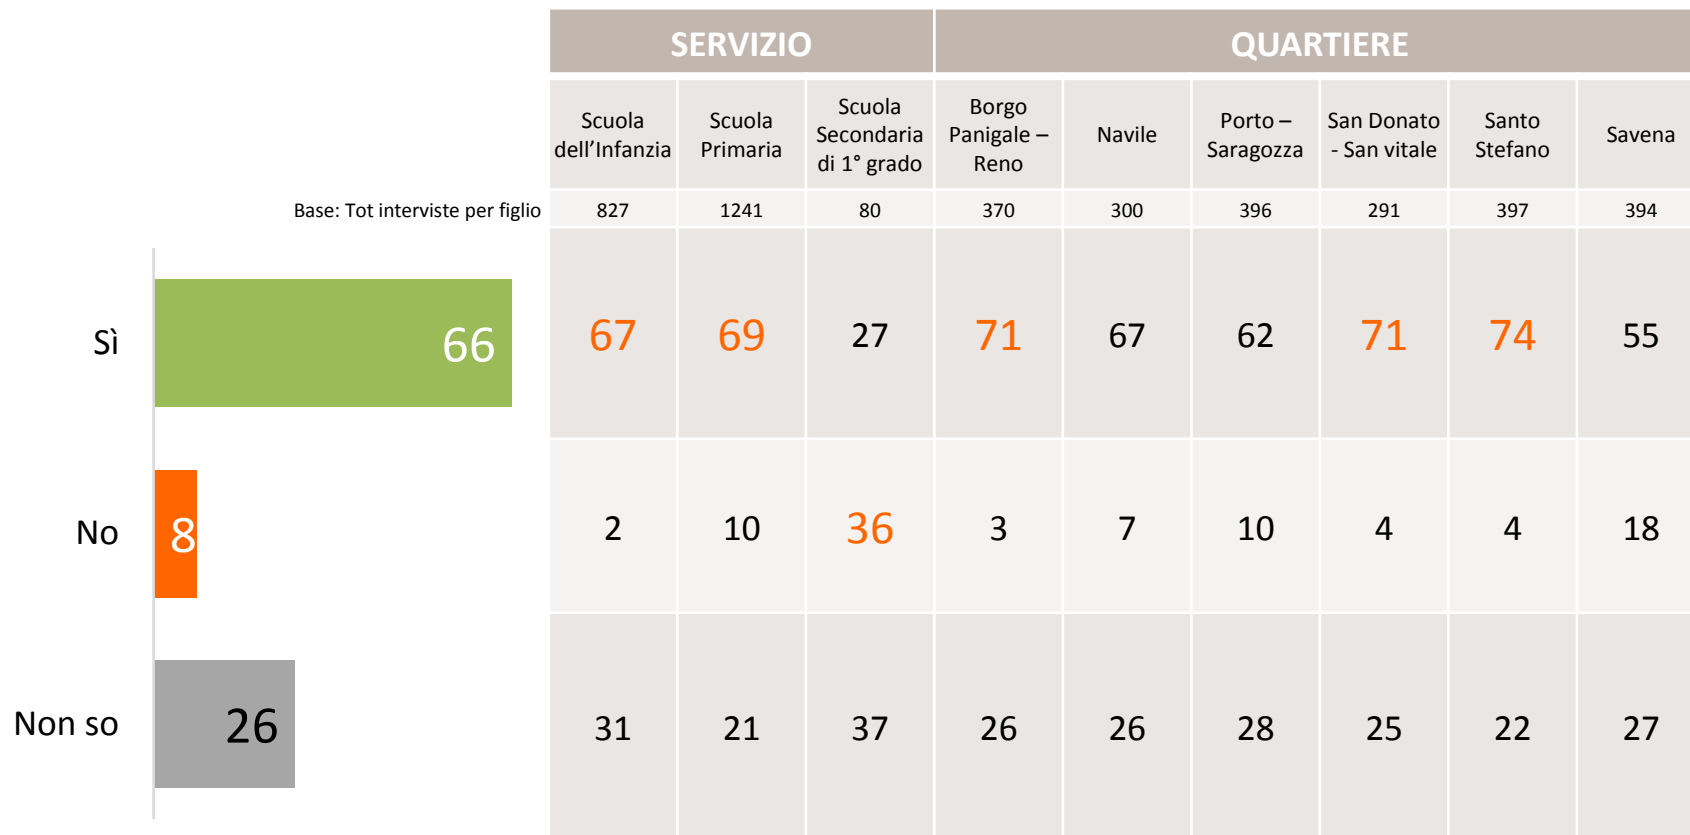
| | SERVIZIO | | | QUARTIERE | | | | | |
|---|---|---|---|---|---|---|---|---|---|
| | Scuola dell'Infanzia | Scuola Primaria | Scuola Secondaria di 1° grado | Borgo Panigale – Reno | Navile | Porto – Saragozza | San Donato - San vitale | Santo Stefano | Savena |
| Base: Tot interviste per figlio | 827 | 1241 | 80 | 370 | 300 | 396 | 291 | 397 | 394 |
| Sì 66 | 67 | 69 | 27 | 71 | 67 | 62 | 71 | 74 | 55 |
| No 8 | 2 | 10 | 36 | 3 | 7 | 10 | 4 | 4 | 18 |
| Non so 26 | 31 | 21 | 37 | 26 | 26 | 28 | 25 | 22 | 27 |